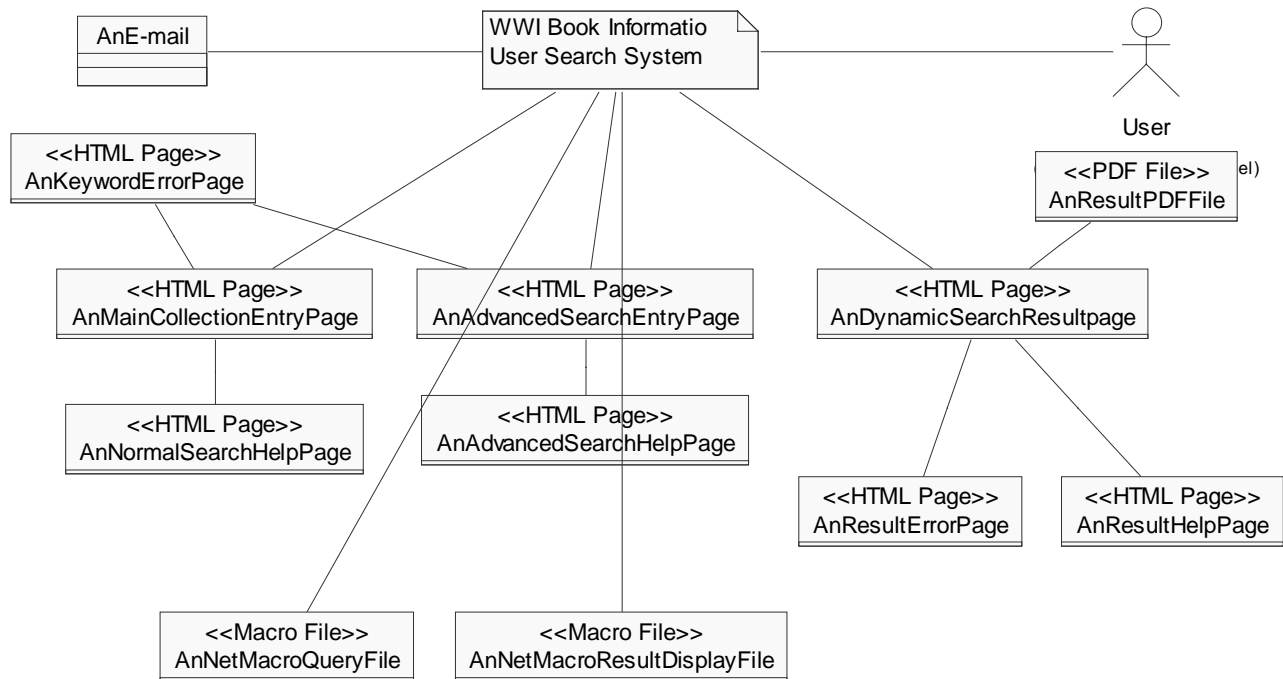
AnE-mail

WWI Book Informatio
User Search System

User

<<HTML Page>>
AnKeywordErrorPage

<<PDF File>>
AnResultPDFFile

el)

<<HTML Page>>
AnMainCollectionEntryPage

<<HTML Page>>
AnAdvancedSearchEntryPage

<<HTML Page>>
AnDynamicSearchResultpage

<<HTML Page>>
AnNormalSearchHelpPage

<<HTML Page>>
AnAdvancedSearchHelpPage

<<HTML Page>>
AnResultErrorPage

<<HTML Page>>
AnResultHelpPage

<<Macro File>>
AnNetMacroQueryFile

<<Macro File>>
AnNetMacroResultDisplayFile